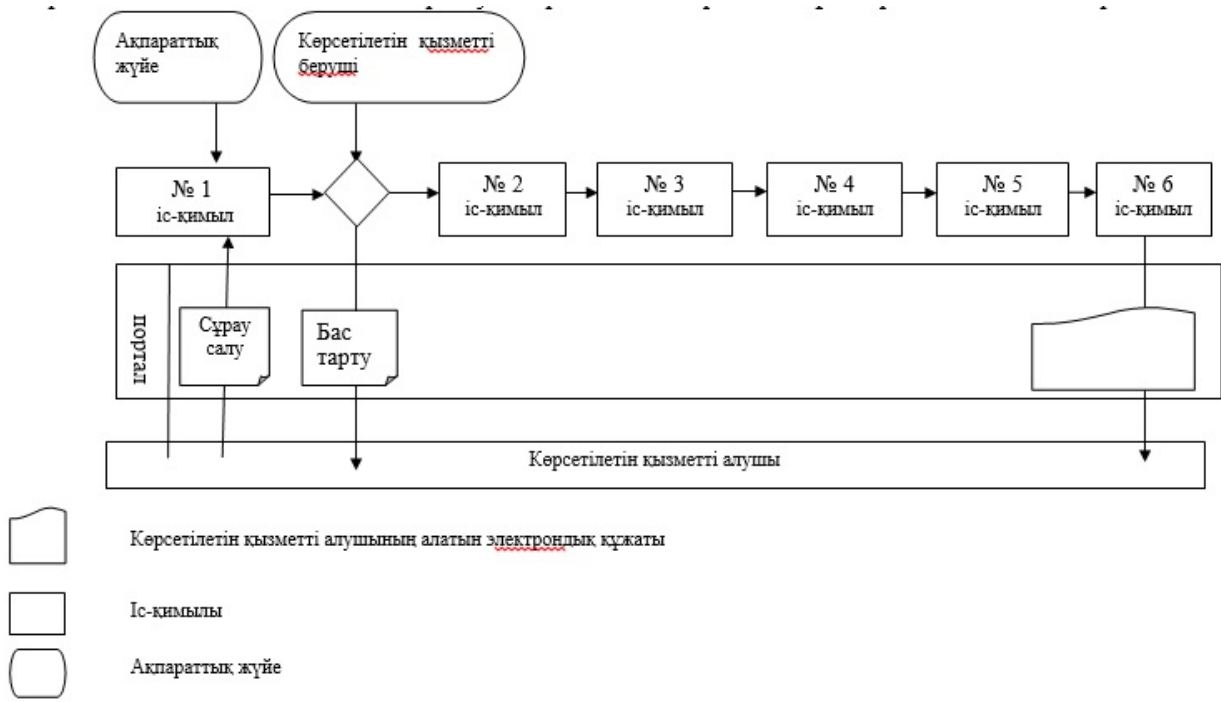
Ақпараттық жүйе

Көрсетілетін қызметті беруші

№ 1 іс-қимыл

№ 2 іс-қимыл

№ 3 іс-қимыл

№ 4 іс-қимыл

№ 5 іс-қимыл

№ 6 іс-қимыл

портал

Сұрау салу

Бас тарту

Көрсетілетін қызметті алушы

Көрсетілетін қызметті алушының алатын электрондық құжаты

Іс-қимылы

Ақпараттық жүйе